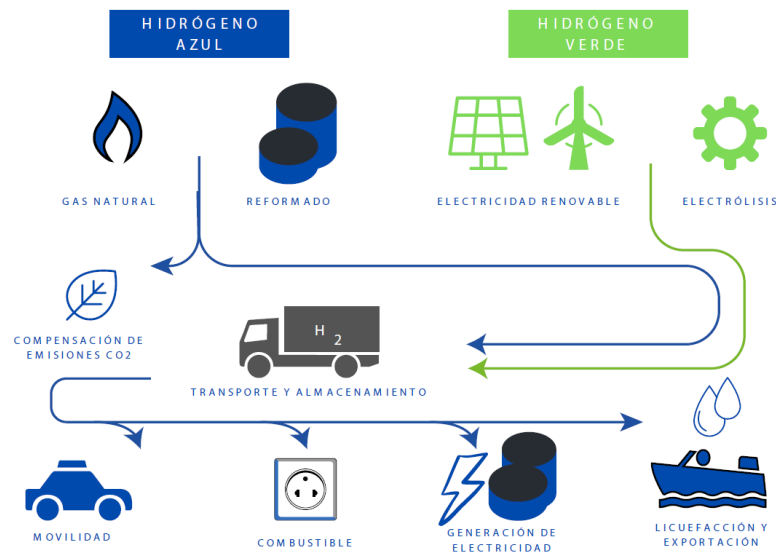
HIDRÓGENO AZUL

HIDRÓGENO VERDE

GAS NATURAL

REFORMADO

ELECTRICIDAD RENOVABLE

ELECTRÓLISIS

COMPENSACIÓN DE EMISIONES CO2

H 2

TRANSPORTE Y ALMACENAMIENTO

MOVILIDAD

COMBUSTIBLE

GENERACIÓN DE ELECTRICIDAD

LICUEFACCIÓN Y EXPORTACIÓN